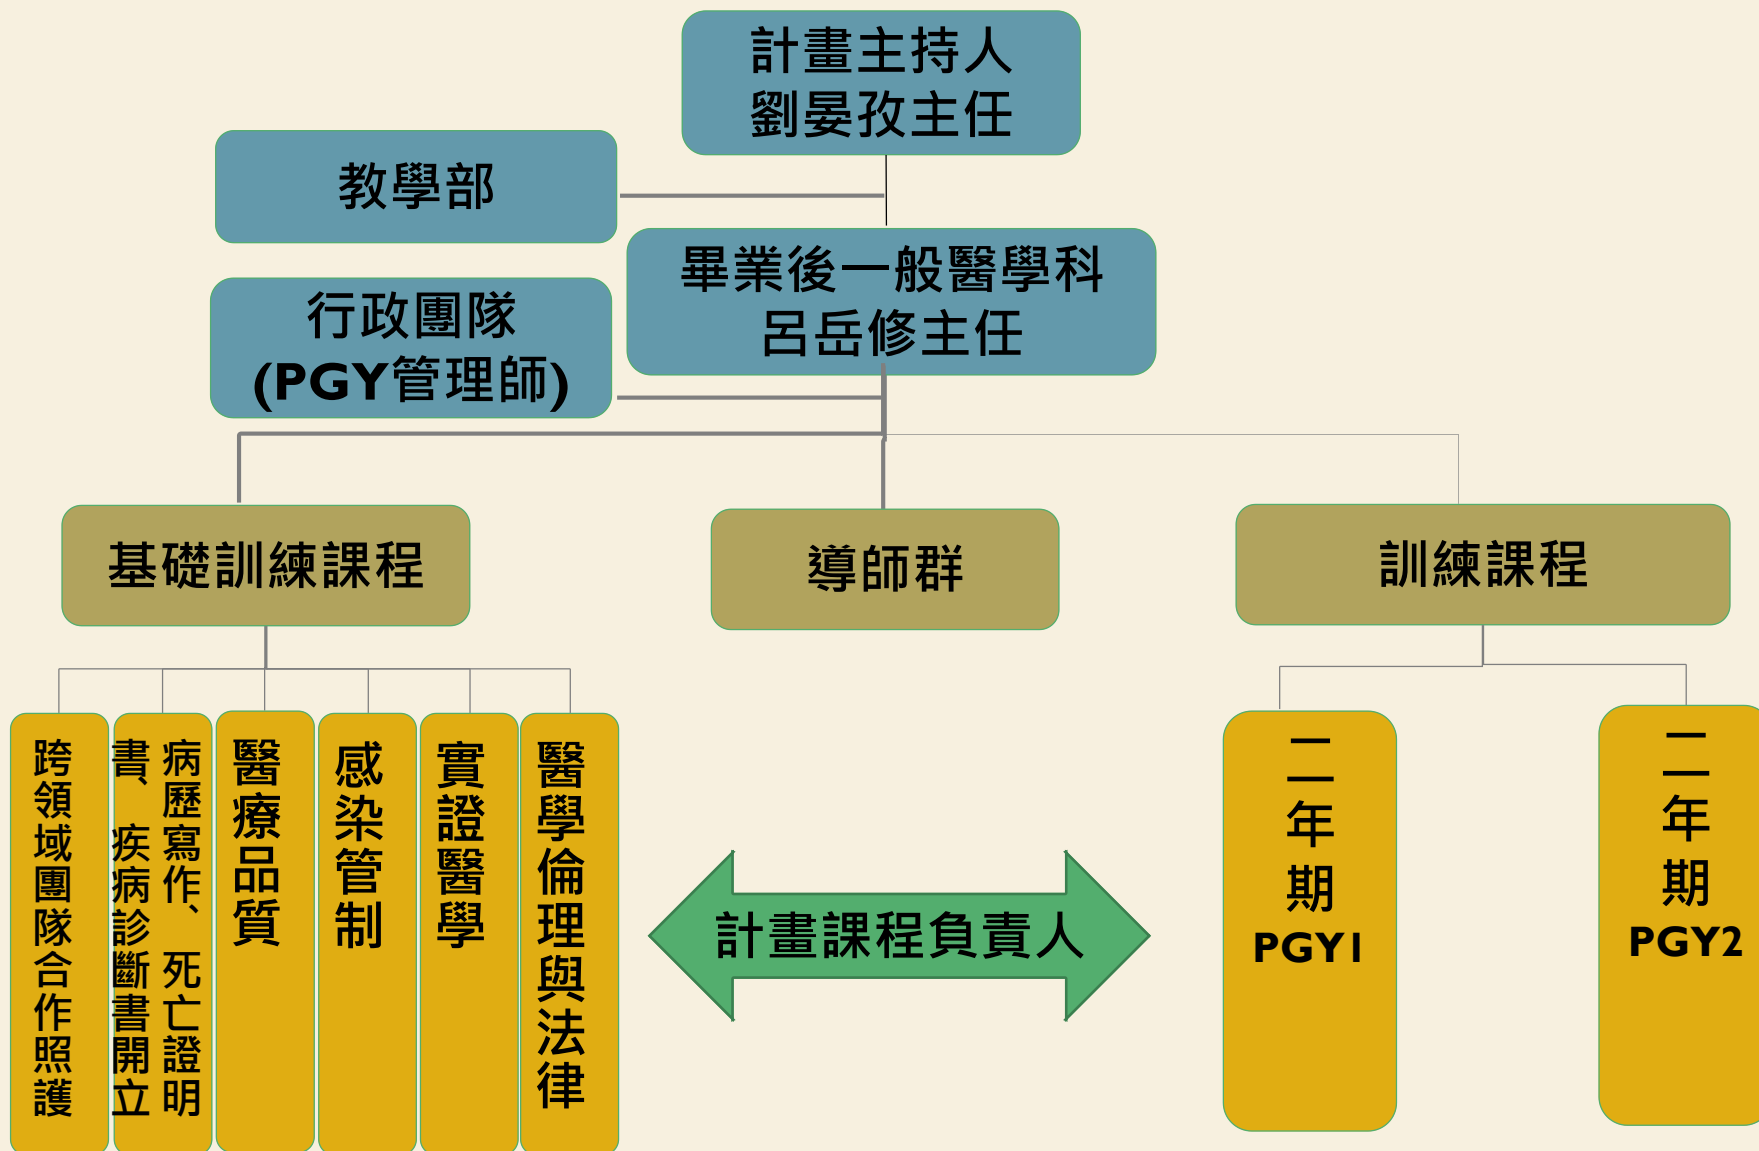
計畫主持人
劉晏孜主任

教學部

畢業後一般醫學科
呂岳修主任

行政團隊
(PGY管理師)

基礎訓練課程

導師群

訓練課程

跨領域團隊合作照護

病歷寫作、死亡證明書、疾病診斷書開立

醫療品質

感染管制

實證醫學

醫學倫理與法律

計畫課程負責人

一年期
PGY1

二年期
PGY2